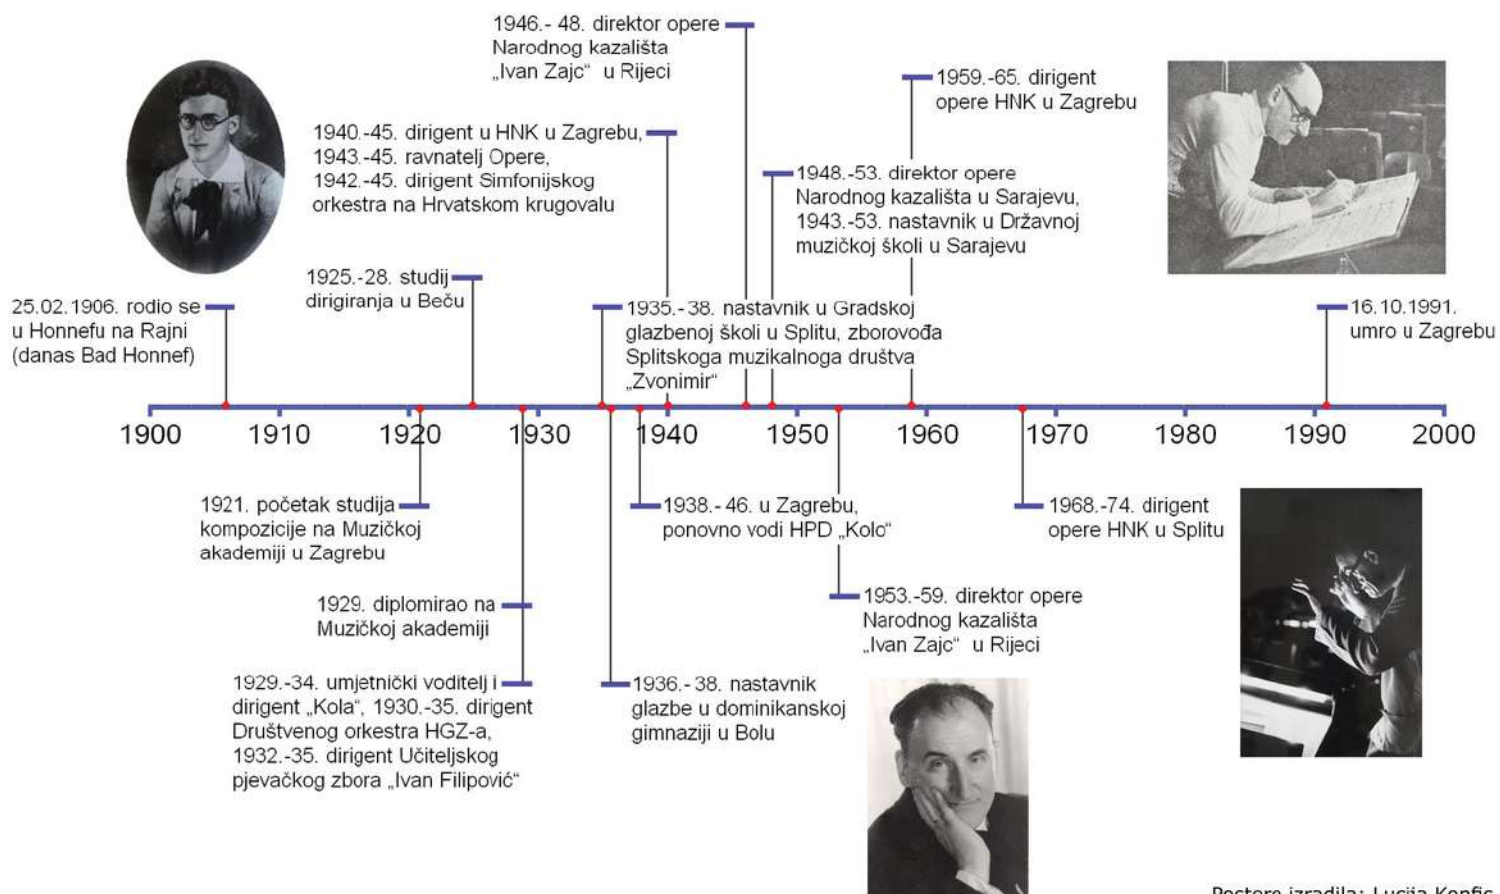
1946.- 48. direktor opere Narodnog kazališta „Ivan Zajc“ u Rijeci

1959.-65. dirigent opere HNK u Zagrebu

1940.-45. dirigent u HNK u Zagrebu, 1943.-45. ravnatelj Opere, 1942.-45. dirigent Simfonijskog orkestra na Hrvatskom krugovalu

1948.-53. direktor opere Narodnog kazališta u Sarajevu, 1943.-53. nastavnik u Državnoj muzičkoj školi u Sarajevu

1925.-28. studij dirigiranja u Beču

25.02.1906. rodio se u Honnefu na Rajni (danas Bad Honnef)

1935.-38. nastavnik u Gradskoj glazbenoj školi u Splitu, zborovođa Splitskoga muzikalnoga društva „Zvonimir“

16.10.1991. umro u Zagrebu

1900 1910 1920 1930 1940 1950 1960 1970 1980 1990 2000

1921. početak studija kompozicije na Muzičkoj akademiji u Zagrebu

1938.- 46. u Zagrebu, ponovno vodi HPD „Kolo“

1968.-74. dirigent opere HNK u Splitu

1929. diplomirao na Muzičkoj akademiji

1953.-59. direktor opere Narodnog kazališta „Ivan Zajc“ u Rijeci

1929.-34. umjetnički voditelj i dirigent „Kola“, 1930.-35. dirigent Društvenog orkestra HGZ-a, 1932.-35. dirigent Učiteljskog pjevačkog zbora „Ivan Filipović“

1936.- 38. nastavnik glazbe u dominikanskoj gimnaziji u Bolu

Postere izradila: Lucija Konfic